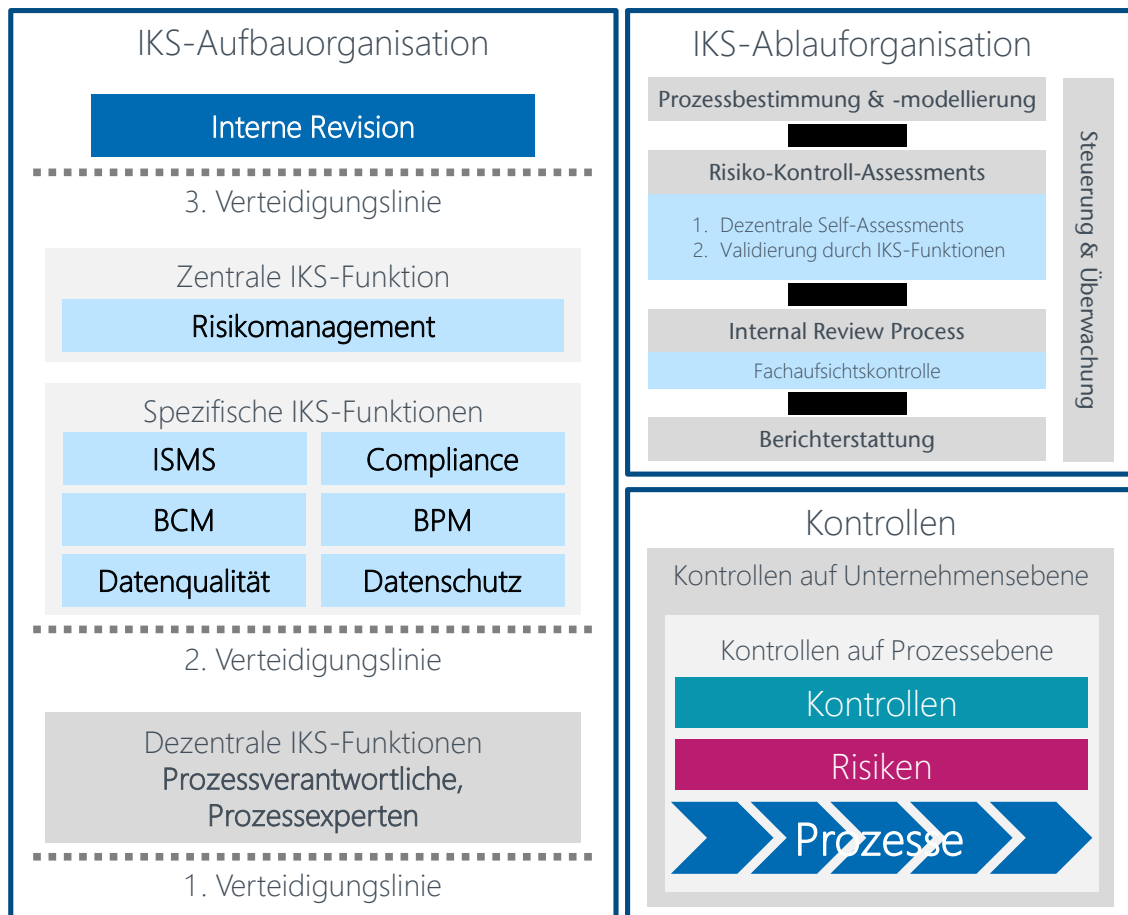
IKS-Aufbauorganisation

Interne Revision

3. Verteidigungslinie

Zentrale IKS-Funktion

Risikomanagement

Spezifische IKS-Funktionen

ISMS

Compliance

BCM

BPM

Datenqualität

Datenschutz

2. Verteidigungslinie

Dezentrale IKS-Funktionen
Prozessverantwortliche, Prozessexperten

1. Verteidigungslinie

IKS-Ablauforganisation

Prozessbestimmung & -modellierung

Risiko-Kontroll-Assessments

1. Dezentrale Self-Assessments
2. Validierung durch IKS-Funktionen

Internal Review Process

Fachaufsichtskontrolle

Berichterstattung

Steuerung & Überwachung

Kontrollen

Kontrollen auf Unternehmensebene

Kontrollen auf Prozessebene

Kontrollen

Risiken

Prozesse